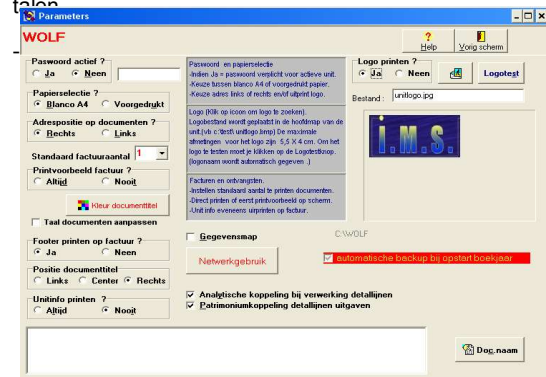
talon

Parameters

WOLF

Help

Vorig scherm

Paswoord actief ?
Ja Neen

Papierselectie ?
Blanco A4 Voorgedrukt

Adrespositie op documenten ?
Rechts Links

Standaard factuuraantal 1

Printvoorbeeld factuur ?
Altijd Nooit

Kleur documenttitel

Taal documenten aanpassen

Footer printen op factuur ?
Ja Neen

Positie documenttitel
Links Center Rechts

Unitinfo printen ?
Altijd Nooit

Paswoord en papierselectie
-Indien Ja = paswoord verplicht voor actieve unit.
-Keuze tussen blanco A4 of voorgedrukt papier.
-Keuze adres links of rechts en/of uitprint logo.

Logo (Klik op icoon om logo te zoeken).
Logobestand wordt geplaatst in de hoofdmap van de unit.(vb c:\test\ unitlogo.bmp) De maximale afmetingen voor het logo zijn 5,5 X 4 cm. Om het logo te testen moet je klikken op de Logotestknop. (logonaam wordt automatisch gegeven .)

Facturen en ontvangsten.
-Instellen standaard aantal te printen documenten.
-Direct printen of eerst printvoorbeeld op scherm.
-Unit info eveneens uitprinten op factuur.

Logo printen ?
Ja Neen

Logotest

Bestand : unitlogo.jpg

I.M.S.

Gegevensmap

C:\WOLF

Netwerkgebruik

automatische backup bij opstart boekjaar

Analytische koppeling bij verwerking detaillijnen
Patrimoniumkoppeling detaillijnen uitgaven

Doc.naam